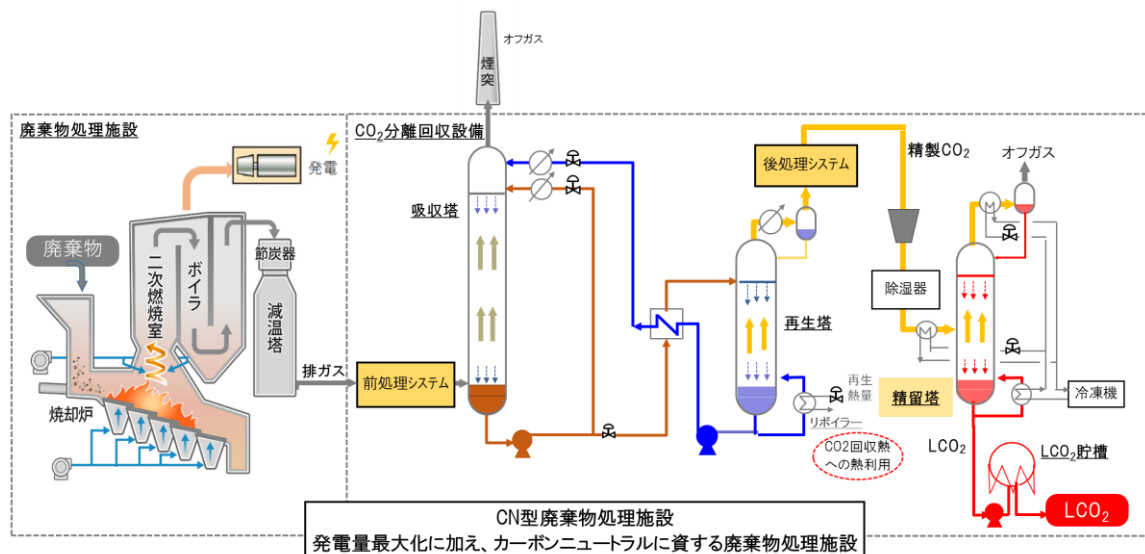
オフガス

煙突

廃棄物処理施設

$CO_2$分離回収設備

発電

廃棄物

二次燃焼室

ボイラ

節炭器

減温塔

排ガス

焼却炉

前処理システム

吸収塔

後処理システム

精製$CO_2$

オフガス

再生塔

除湿器

再生熱量

リボイラー

CO2回収熱への熱利用

精留塔

冷凍機

LCO2

$LCO_2$貯槽

$LCO_2$

CN型廃棄物処理施設
発電量最大化に加え、カーボンニュートラルに資する廃棄物処理施設